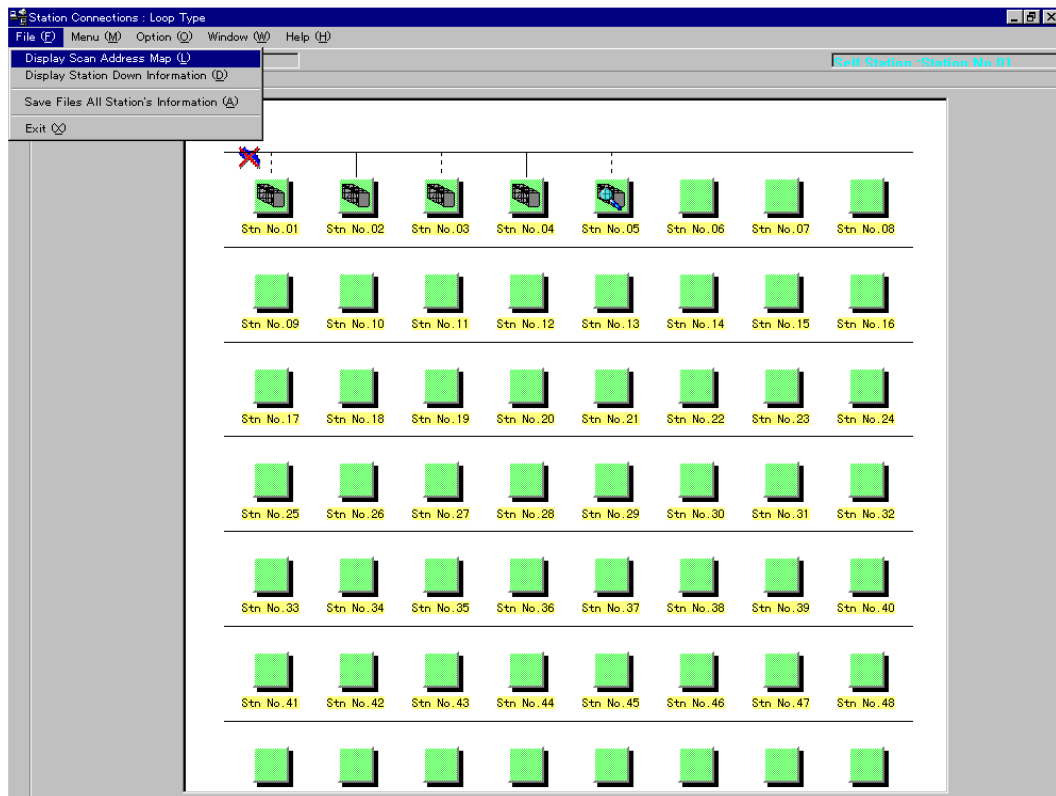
Station Connections : Loop Type

File (F) Menu (M) Option (O) Window (W) Help (H)

Display Scan Address Map (L)
Display Station Down Information (D)
Save Files All Station's Information (A)
Exit (X)

Self Station :Station No.01

Stn No.01 Stn No.02 Stn No.03 Stn No.04 Stn No.05 Stn No.06 Stn No.07 Stn No.08

Stn No.09 Stn No.10 Stn No.11 Stn No.12 Stn No.13 Stn No.14 Stn No.15 Stn No.16

Stn No.17 Stn No.18 Stn No.19 Stn No.20 Stn No.21 Stn No.22 Stn No.23 Stn No.24

Stn No.25 Stn No.26 Stn No.27 Stn No.28 Stn No.29 Stn No.30 Stn No.31 Stn No.32

Stn No.33 Stn No.34 Stn No.35 Stn No.36 Stn No.37 Stn No.38 Stn No.39 Stn No.40

Stn No.41 Stn No.42 Stn No.43 Stn No.44 Stn No.45 Stn No.46 Stn No.47 Stn No.48